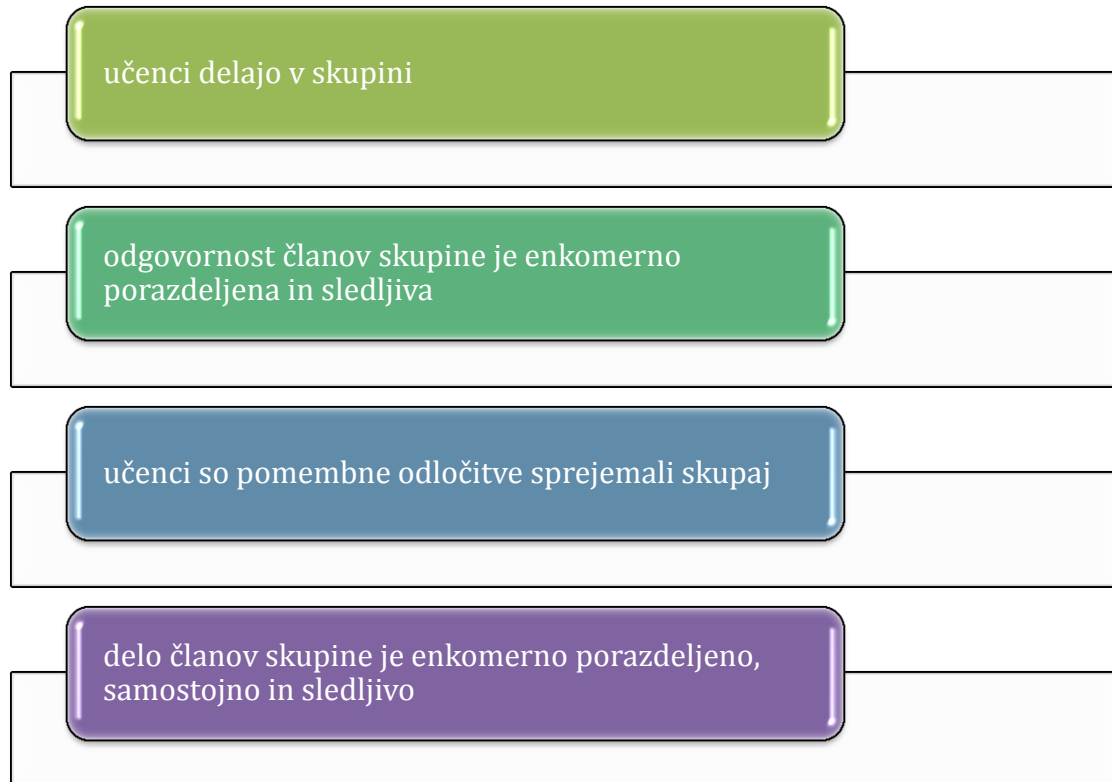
učenci delajo v skupini

odgovornost članov skupine je enkomerno porazdeljena in sledljiva

učenci so pomembne odločitve sprejemali skupaj

delo članov skupine je enkomerno porazdeljeno, samostojno in sledljivo